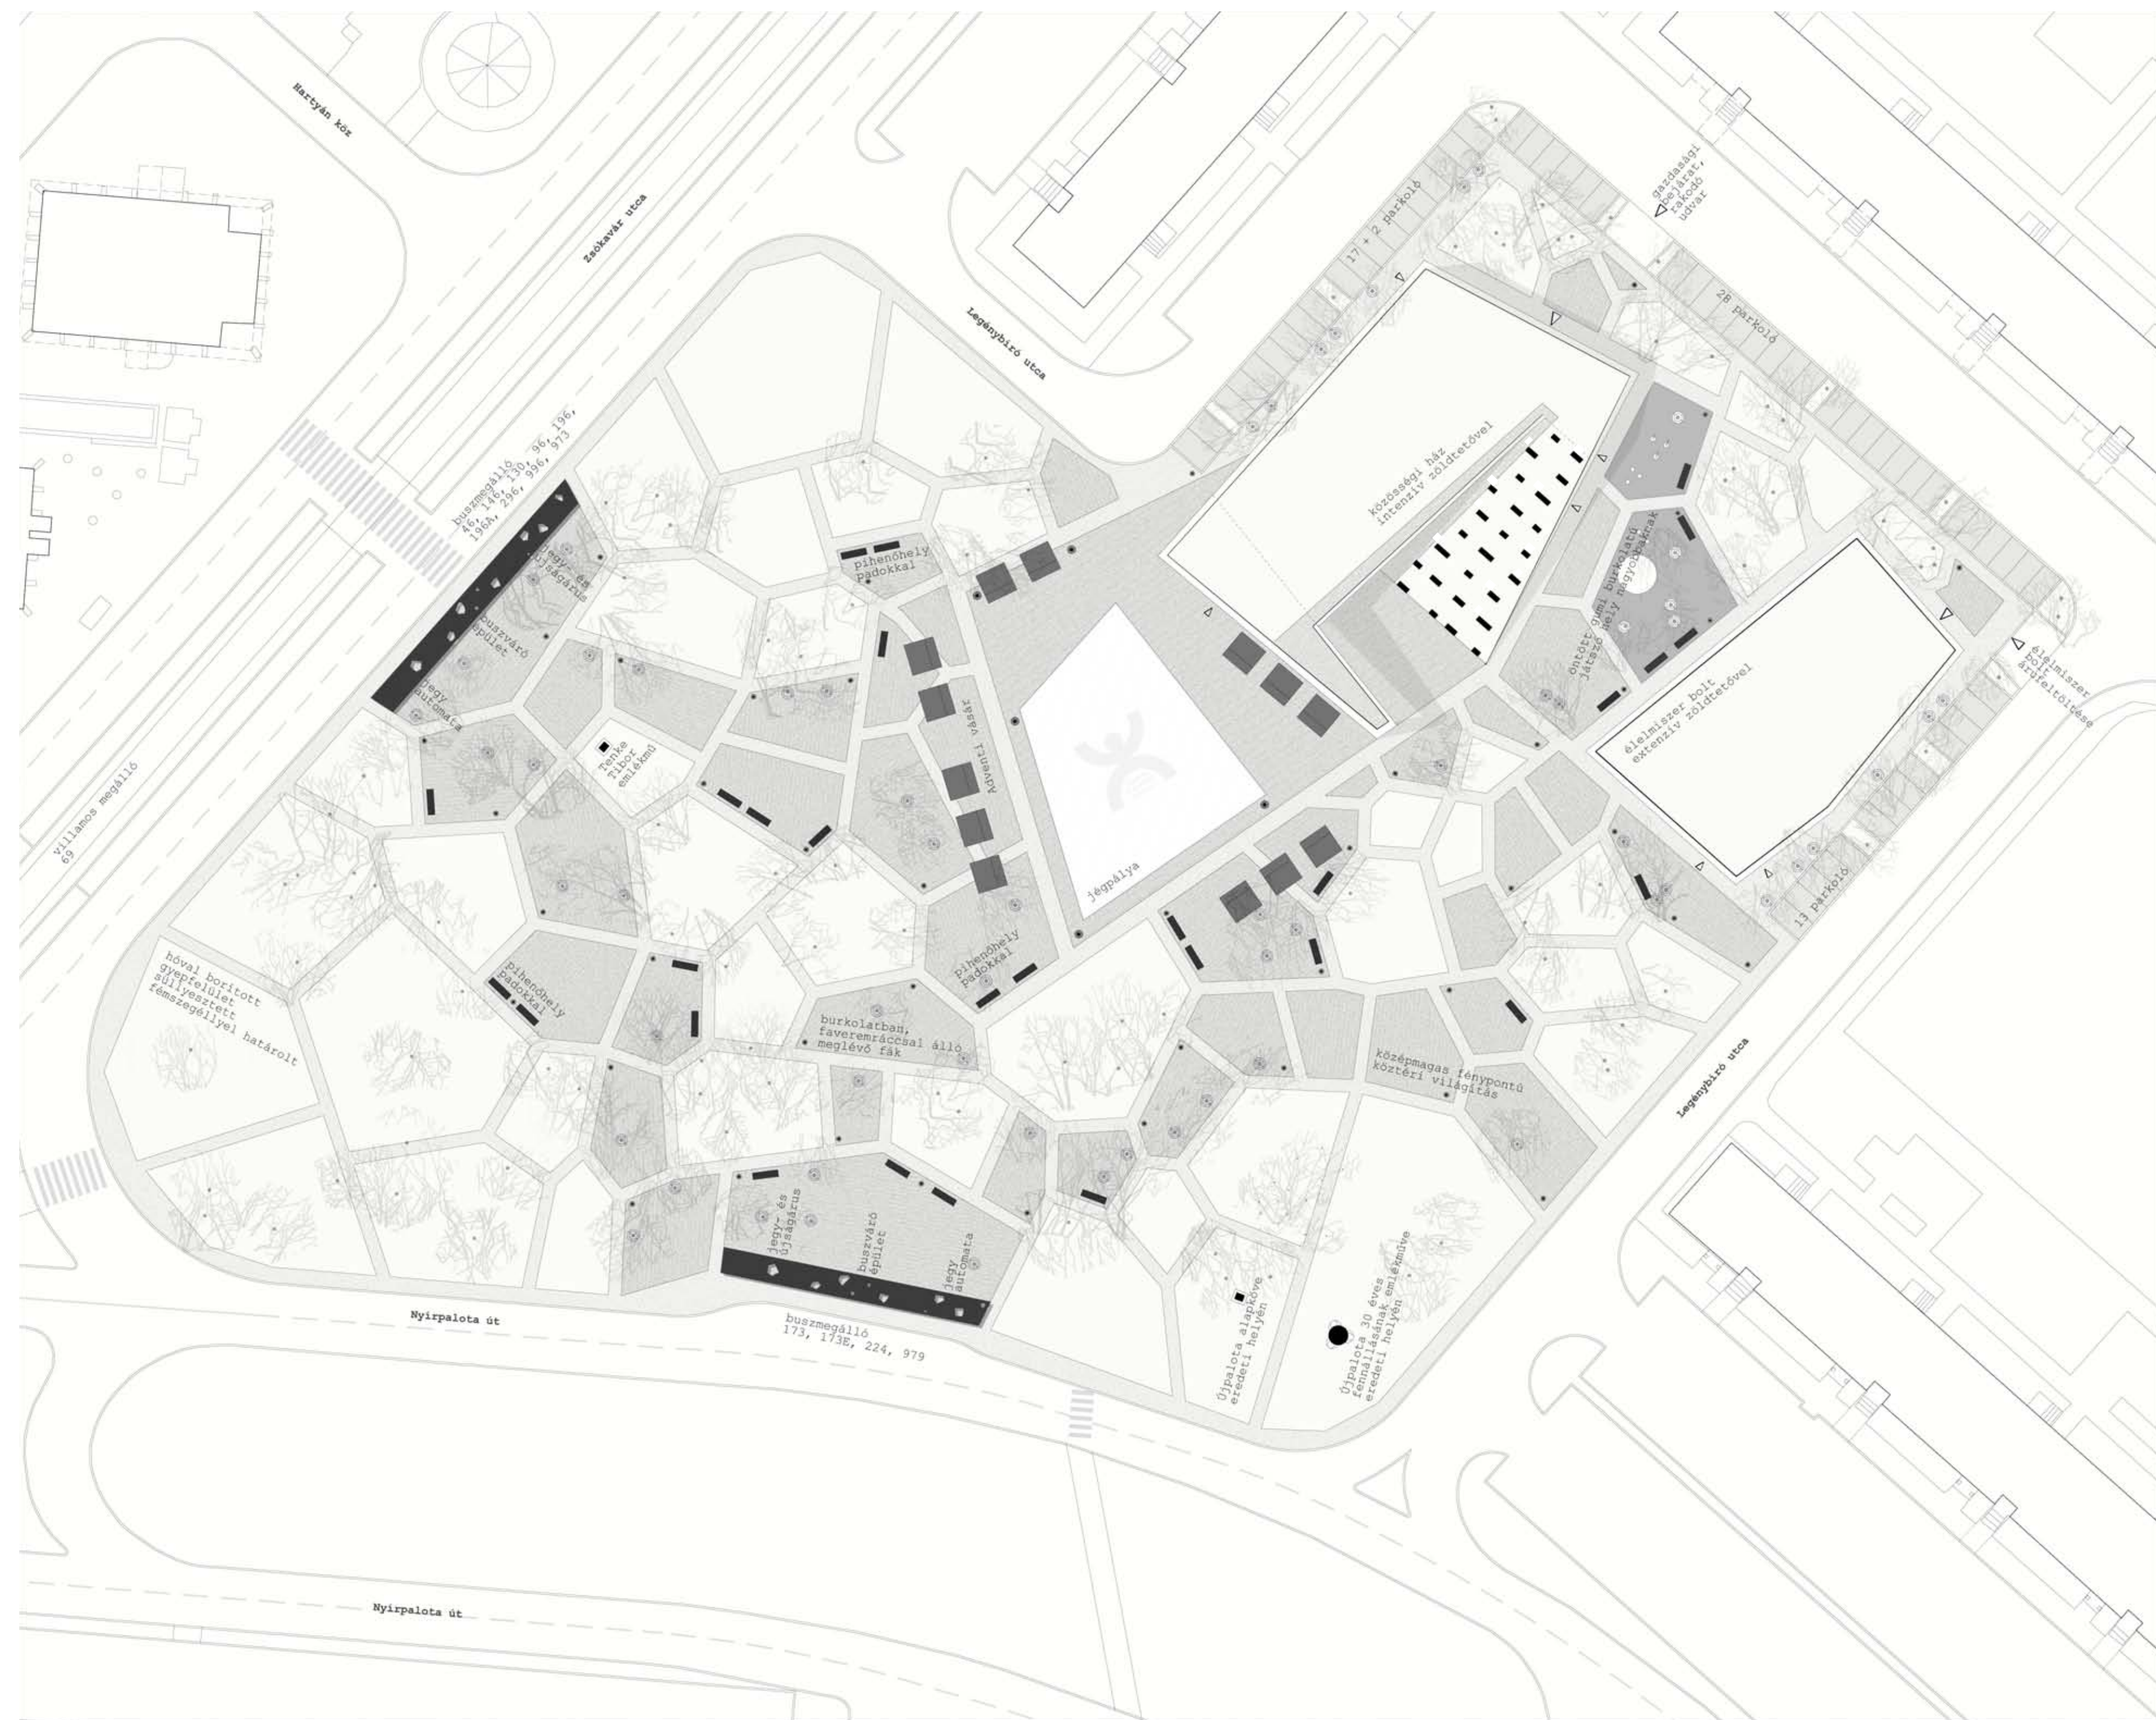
Hartyán köz

Zsókavár utca

Legénybíró utca

17 + 2 parkoló

gazdasági bejárat, rakodó udvar

28 parkoló

buszmegálló
46, 146, 170, 96, 196, 196A, 296, 996, 73

jegy- és újságárus

buszváró épület

jegy automata

pihenőhely padokkal

közösségi ház intenzív zöldtetővel

öntött gumi burkolatú játszó hely nagyoknak

élelmiszer bolt extenzív zöldtetővel

élelmiszer bolt árufeltöltése

Adventi vásár

Tenke Tibor emlékmű

villamos megálló 69

jégpálya

13 parkoló

hóval borított gyepfelület süllyesztett fémszegéllyel határolt

pihenőhely padokkal

pihenőhely padokkal

burkolatban, faveremráccsal álló meglévő fák

középmagas fénypontú köztéri világítás

Legénybíró utca

jegy- és újságárus

buszváró épület

jegy automata

Újpalota alapköve eredeti helyén

Újpalota 30 éves fennállásának emlékműve eredeti helyén

Nyírpalota út

buszmegálló
173, 173E, 224, 979

Nyírpalota út